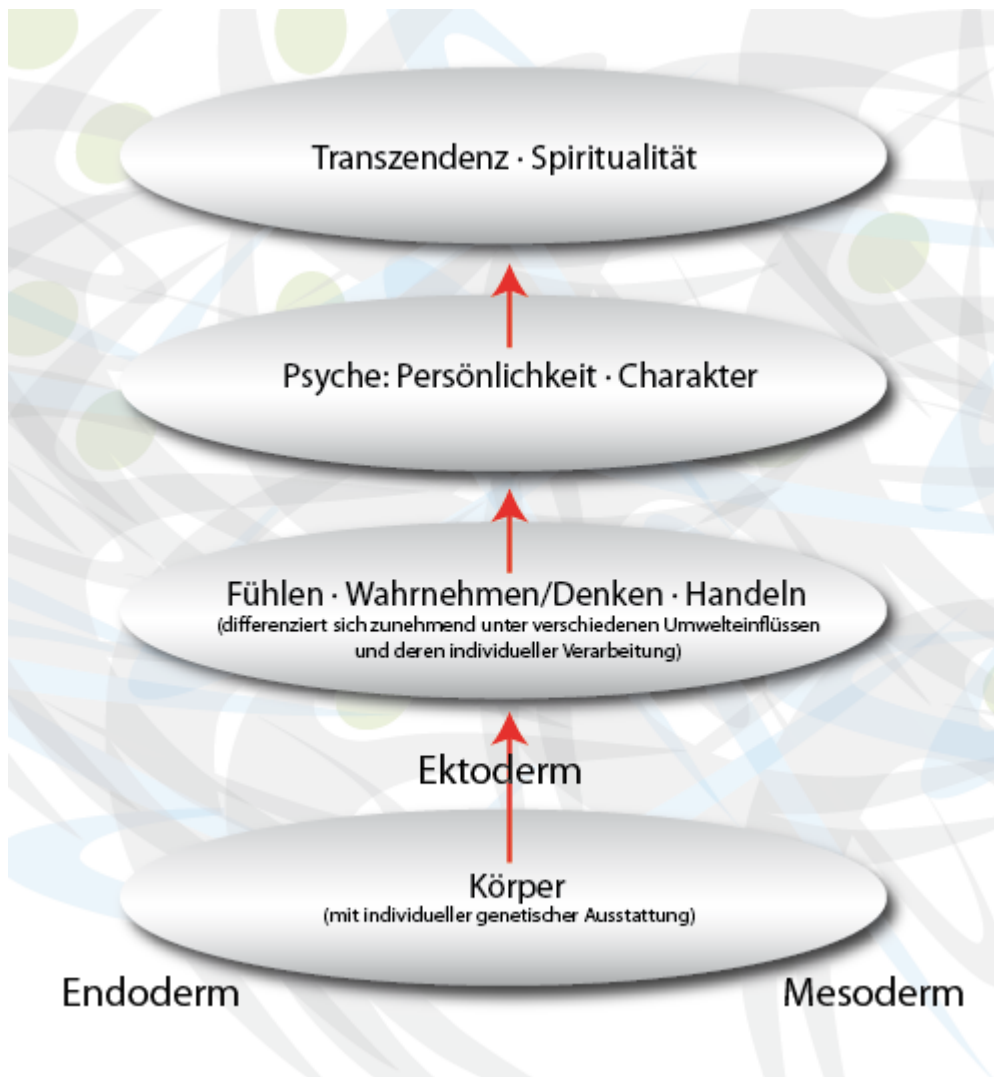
Transzendenz · Spiritualität

Psyche: Persönlichkeit · Charakter

Fühlen · Wahrnehmen/Denken · Handeln
(differenziert sich zunehmend unter verschiedenen Umwelteinflüssen und deren individueller Verarbeitung)

Ektoderm

Körper
(mit individueller genetischer Ausstattung)

Endoderm

Mesoderm